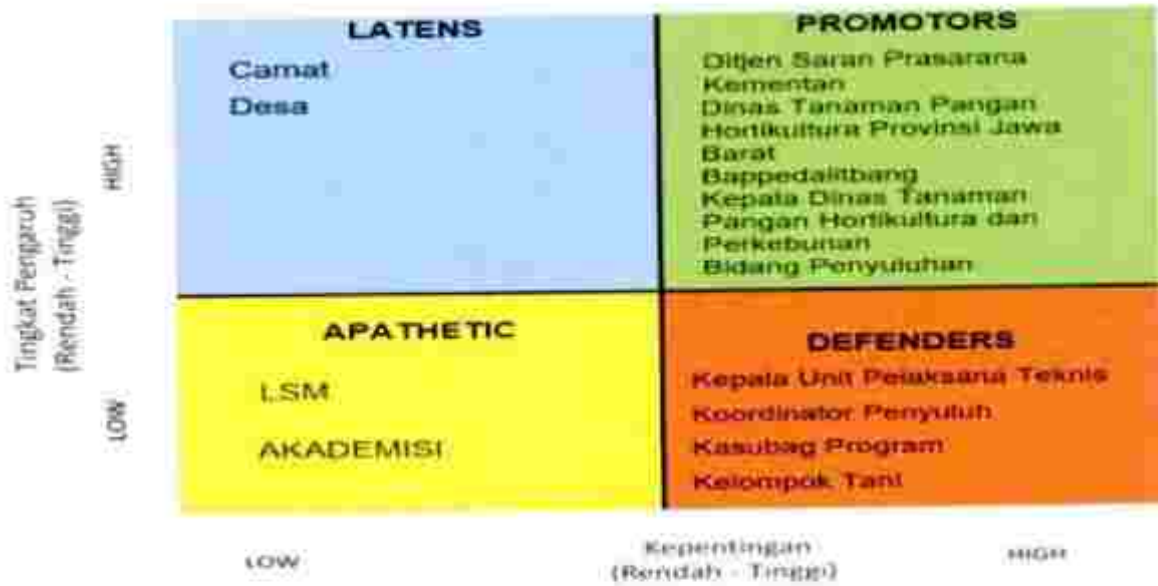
Tingkat Pengaruh (Rendah - Tinggi)

HIGH

LOW

LATENS

Camat
Desa

PROMOTORS

Ditjen Saran Prasarana Kementan
Dinas Tanaman Pangan Hortikultura Provinsi Jawa Barat
Bappedalitbang
Kepala Dinas Tanaman Pangan Hortikultura dan Perkebunan
Bidang Penyuluhan

APATHETIC

LSM

AKADEMISI

DEFENDERS

Kepala Unit Pelaksana Teknis
Koordinator Penyuluh
Kasubag Program
Kelompok Tani

LOW

Kepentingan (Rendah - Tinggi)

HIGH